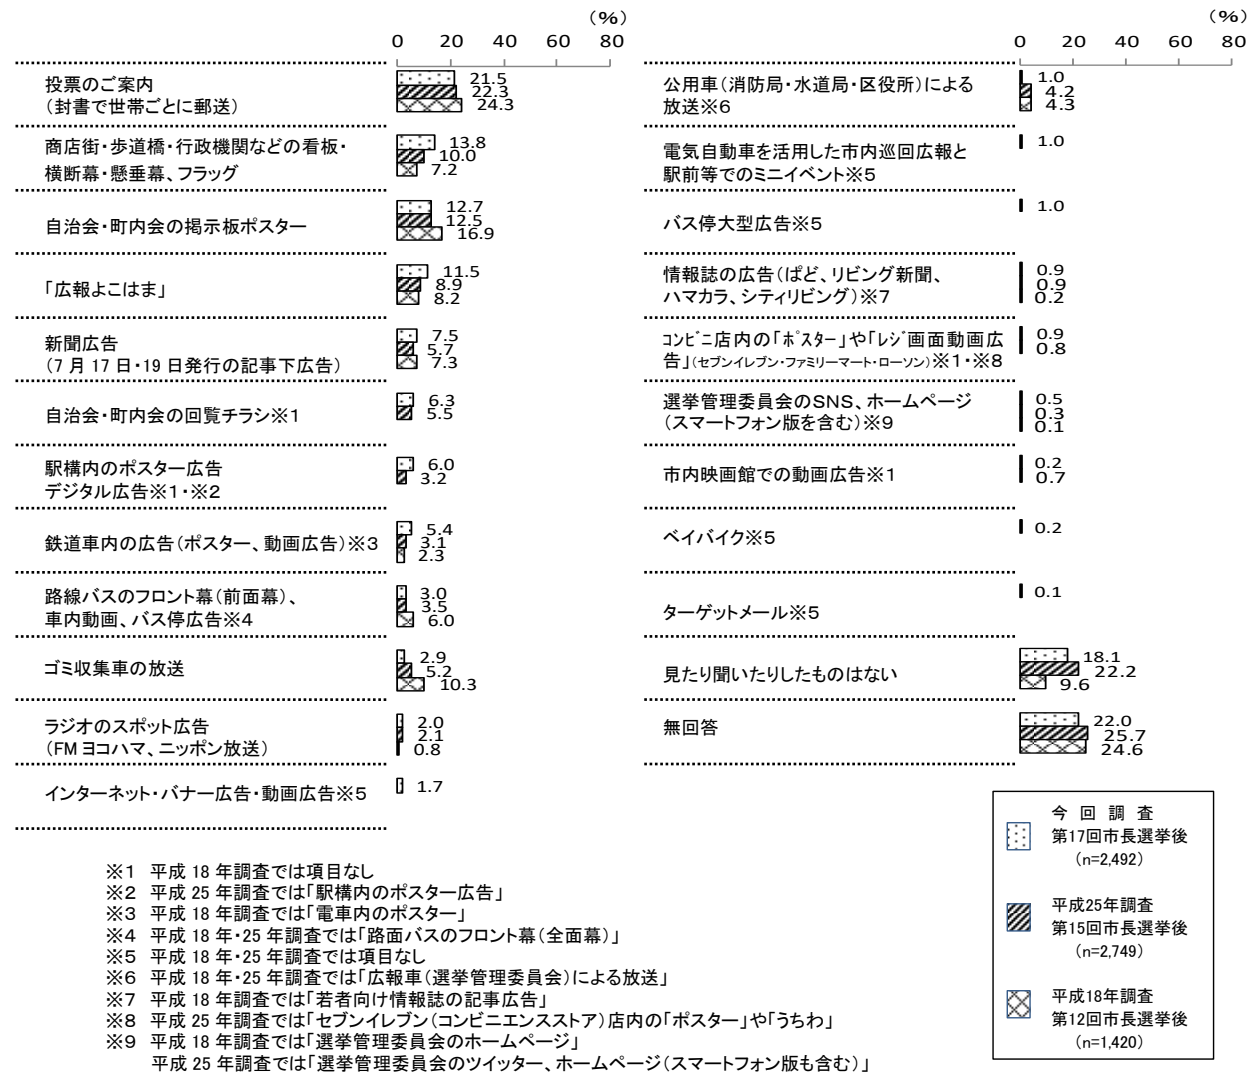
(%)
0 20 40 60 80

投票のご案内
(封書で世帯ごとに郵送)
21.5
22.3
24.3

商店街・歩道橋・行政機関などの看板・横断幕・懸垂幕、フラッグ
13.8
10.0
7.2

自治会・町内会の掲示板ポスター
12.7
12.5
16.9

「広報よこはま」
11.5
8.9
8.2

新聞広告
(7月17日・19日発行の記事下広告)
7.5
5.7
7.3

自治会・町内会の回覧チラシ※1
6.3
5.5

駅構内のポスター広告
デジタル広告※1・※2
6.0
3.2

鉄道車内の広告(ポスター、動画広告)※3
5.4
3.1
2.3

路線バスのフロント幕(前面幕)、
車内動画、バス停広告※4
3.0
3.5
6.0

ゴミ収集車の放送
2.9
5.2
10.3

ラジオのスポット広告
(FM ヨコハマ、ニッポン放送)
2.0
2.1
0.8

インターネット・バナー広告・動画広告※5
1.7

(%)
0 20 40 60 80

公用車(消防局・水道局・区役所)による放送※6
1.0
4.2
4.3

電気自動車を活用した市内巡回広報と駅前等でのミニイベント※5
1.0

バス停大型広告※5
1.0

情報誌の広告(ぱど、リビング新聞、ハマカラ、シティリビング)※7
0.9
0.9
0.2

ｺﾝﾋﾞﾆ店内の「ﾎﾟｽﾀｰ」や「ﾚｼﾞ画面動画広告」(セブンイレブン・ファミリーマート・ローソン)※1・※8
0.9
0.8

選挙管理委員会のSNS、ホームページ
(スマートフォン版を含む)※9
0.5
0.3
0.1

市内映画館での動画広告※1
0.2
0.7

ベイバイク※5
0.2

ターゲットメール※5
0.1

見たり聞いたりしたものはない
18.1
22.2
9.6

無回答
22.0
25.7
24.6

今回調査
第17回市長選挙後
(n=2,492)

平成25年調査
第15回市長選挙後
(n=2,749)

平成18年調査
第12回市長選挙後
(n=1,420)

※1 平成18年調査では項目なし
※2 平成25年調査では「駅構内のポスター広告」
※3 平成18年調査では「電車内のポスター」
※4 平成18年・25年調査では「路面バスのフロント幕(全面幕)」
※5 平成18年・25年調査では項目なし
※6 平成18年・25年調査では「広報車(選挙管理委員会)による放送」
※7 平成18年調査では「若者向け情報誌の記事広告」
※8 平成25年調査では「セブンイレブン(コンビニエンスストア)店内の「ポスター」や「うちわ」
※9 平成18年調査では「選挙管理委員会のホームページ」
平成25年調査では「選挙管理委員会のツイッター、ホームページ(スマートフォン版も含む)」